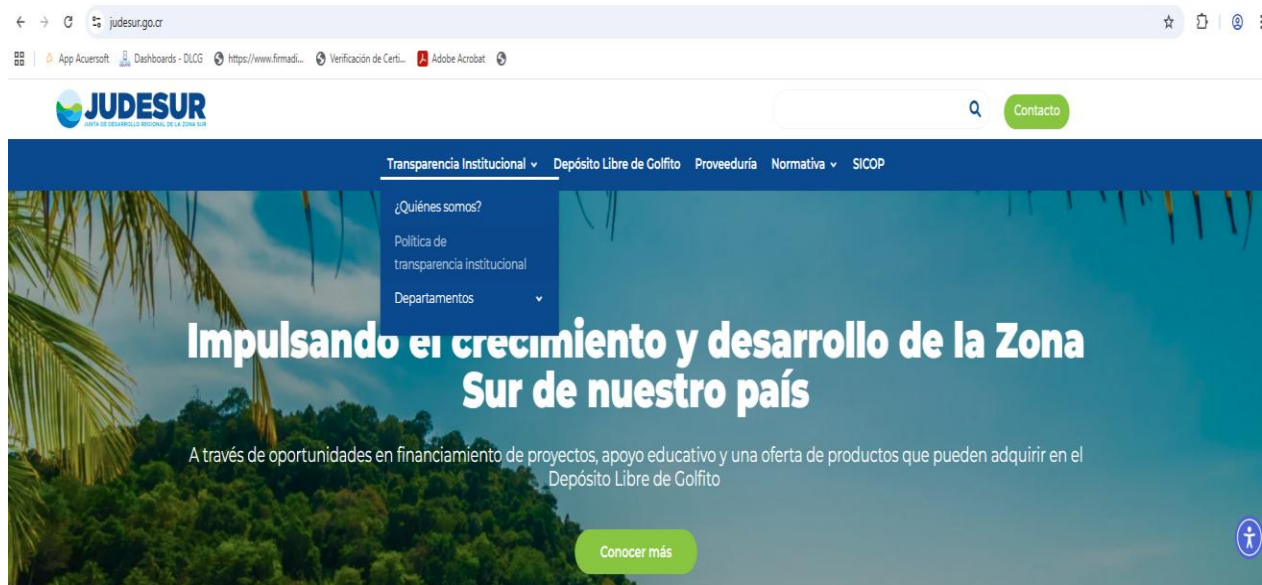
judesur.go.cr

App Acuersoft | Dashboards - DLCG | https://www.firmadi... | Verificación de Certi... | Adobe Acrobat

JUDESUR
JUNTA DE DESARROLLO REGIONAL DE LA ZONA SUR

Contacto

Transparencia Institucional | Depósito Libre de Golfito | Proveeduría | Normativa | SICOP

¿Quiénes somos?
Política de transparencia institucional
Departamentos

Impulsando el crecimiento y desarrollo de la Zona Sur de nuestro país

A través de oportunidades en financiamiento de proyectos, apoyo educativo y una oferta de productos que pueden adquirir en el Depósito Libre de Golfito

Conocer más